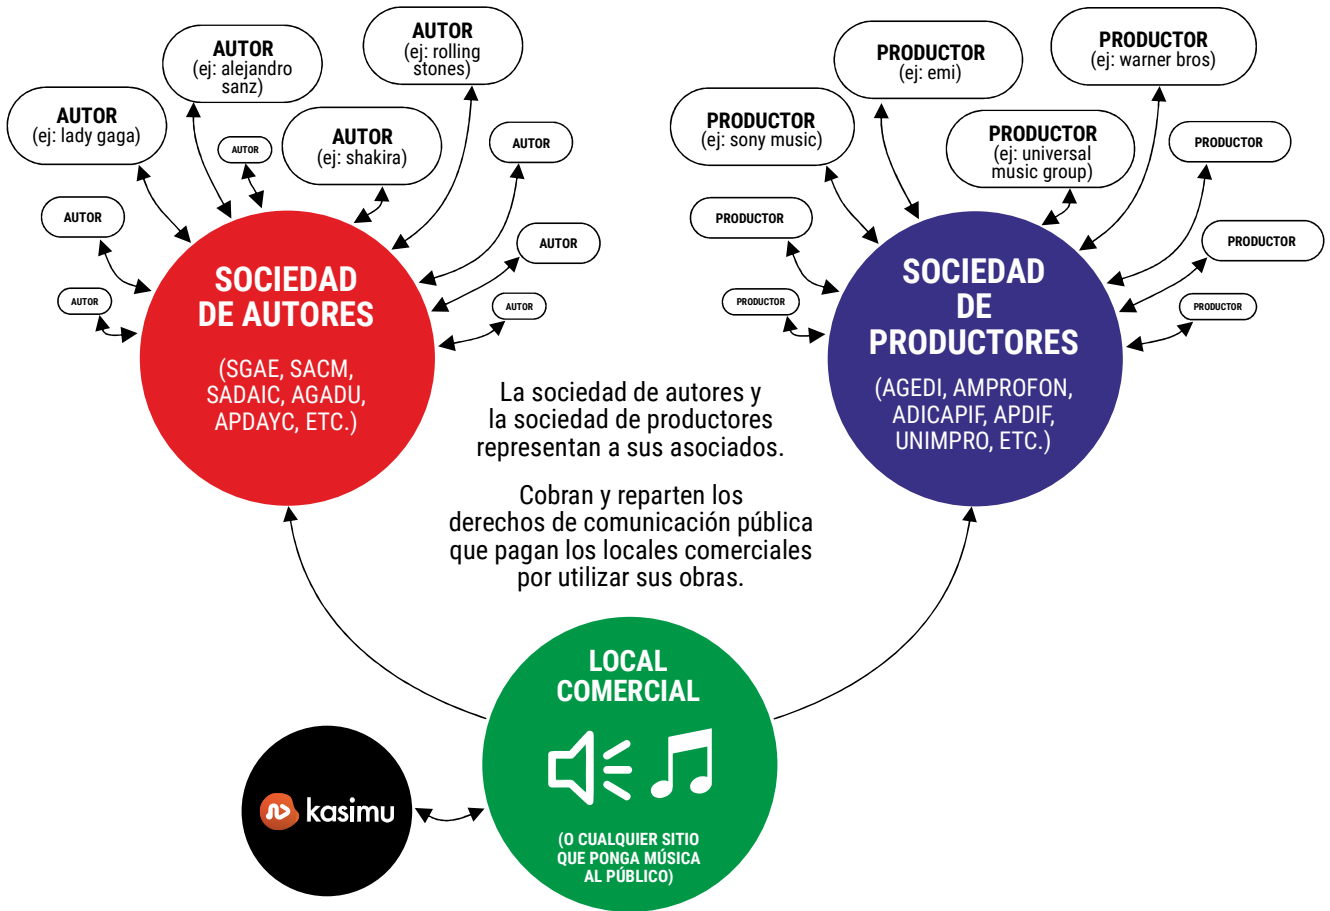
AUTOR
(ej: lady gaga)

AUTOR
(ej: alejandro sanz)

AUTOR
(ej: rolling stones)

AUTOR

AUTOR
(ej: shakira)

AUTOR

AUTOR

AUTOR

AUTOR

AUTOR

SOCIEDAD DE AUTORES

(SGAE, SACM, SADAIC, AGADU, APDAYC, ETC.)

PRODUCTOR
(ej: sony music)

PRODUCTOR
(ej: emi)

PRODUCTOR
(ej: warner bros)

PRODUCTOR
(ej: universal music group)

PRODUCTOR

PRODUCTOR

PRODUCTOR

PRODUCTOR

PRODUCTOR

SOCIEDAD DE PRODUCTORES

(AGEDI, AMPROFON, ADICAPIF, APDIF, UNIMPRO, ETC.)

La sociedad de autores y la sociedad de productores representan a sus asociados.

Cobran y reparten los derechos de comunicación pública que pagan los locales comerciales por utilizar sus obras.

kasimu

LOCAL COMERCIAL

(O CUALQUIER SITIO QUE PONGA MÚSICA AL PÚBLICO)